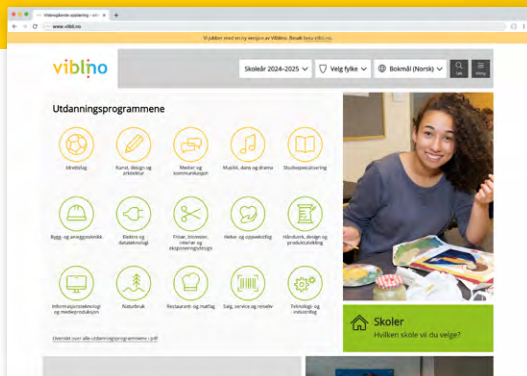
Videregående opplæring - vil... ×  +

www.vilbli.no

Vi jobber med en ny versjon av Vilbli.no. Besøk beta.vilbli.no.

vilbli

Skoleår 2024-2025 | Velg fylke | Bokmål (Norsk) | Søk | Meny

Utdanningsprogrammene

Idrettsfag

Kunst, design og arkitektur

Medier og kommunikasjon

Musikk, dans og drama

Studiespesialisering

Bygg- og anleggsteknikk

Elektro og datateknologi

Frisør, blomster, interiør og eksponeringsdesign

Helse- og oppvekstfag

Håndverk, design og produktutvikling

Informasjonsteknologi og medieproduksjon

Naturbruk

Restaurant- og matfag

Salg, service og reiseliv

Teknologi- og industrifag

Oversikt over alle utdanningsprogrammene i pdf

Skoler
Hvilken skole vil du velge?